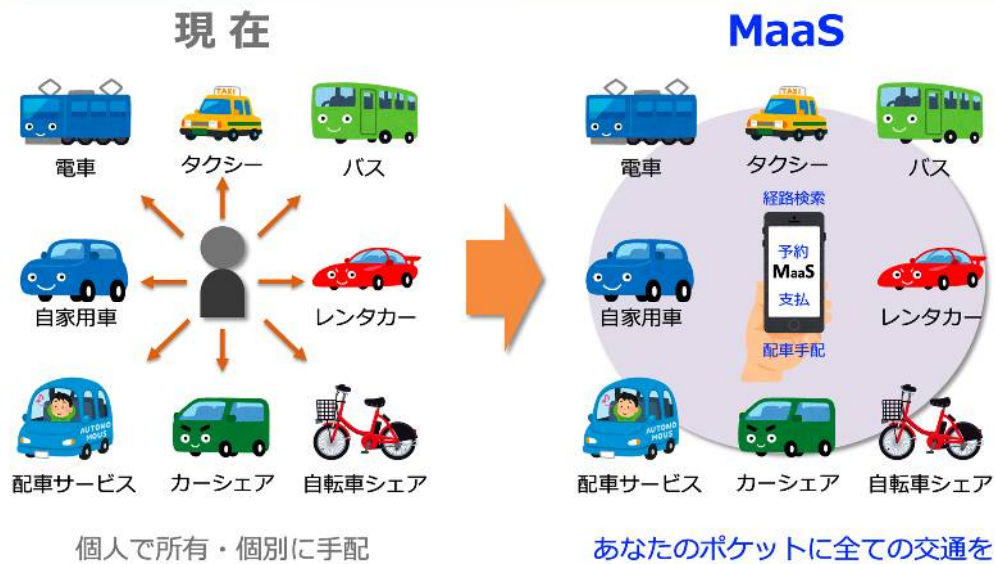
現在

電車
タクシー
バス
自家用車
レンタカー
配車サービス
カーシェア
自転車シェア

個人で所有・個別に手配

MaaS

電車
タクシー
バス
経路検索
予約
MaaS
支払
配車手配
自家用車
レンタカー
配車サービス
カーシェア
自転車シェア

あなたのポケットに全ての交通を